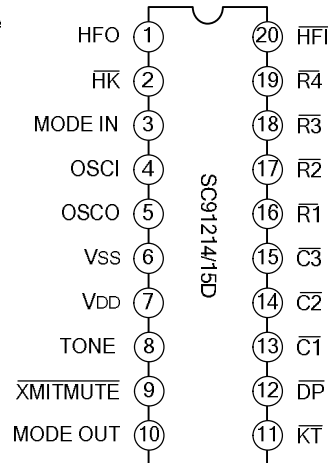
HFO ① ⑳ $\overline{\text{HFI}}$

$\overline{\text{HK}}$ ② ⑲ $\overline{\text{R4}}$

MODE IN ③ ⑱ $\overline{\text{R3}}$

OSCI ④ ⑰ $\overline{\text{R2}}$

OSCO ⑤ ⑯ $\overline{\text{R1}}$

VSS ⑥ ⑮ $\overline{\text{C3}}$

VDD ⑦ ⑭ $\overline{\text{C2}}$

TONE ⑧ ⑬ $\overline{\text{C1}}$

$\overline{\text{XMITMUTE}}$ ⑨ ⑫ $\overline{\text{DP}}$

MODE OUT ⑩ ⑪ $\overline{\text{KT}}$

SC91214/15D